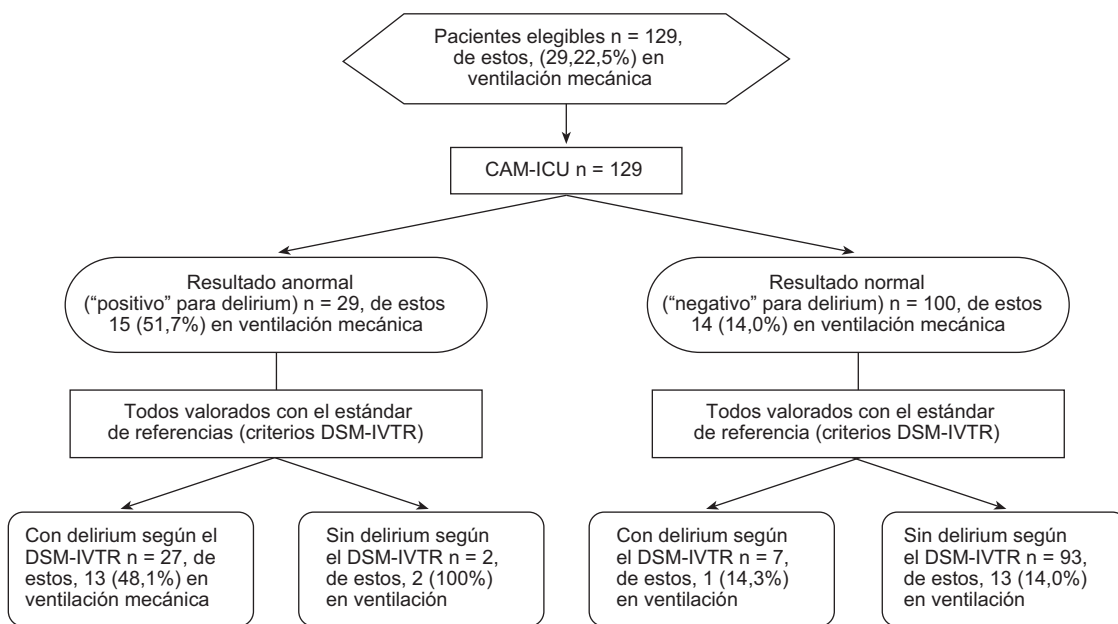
Pacientes elegibles n = 129, de estos, (29,22,5%) en ventilación mecánica

CAM-ICU n = 129

Resultado anormal ("positivo" para delirium) n = 29, de estos 15 (51,7%) en ventilación mecánica

Todos valorados con el estándar de referencias (criterios DSM-IVTR)

Con delirium según el DSM-IVTR n = 27, de estos, 13 (48,1%) en ventilación mecánica

Sin delirium según el DSM-IVTR n = 2, de estos, 2 (100%) en ventilación

Resultado normal ("negativo" para delirium) n = 100, de estos 14 (14,0%) en ventilación mecánica

Todos valorados con el estándar de referencia (criterios DSM-IVTR)

Con delirium según el DSM-IVTR n = 7, de estos, 1 (14,3%) en ventilación

Sin delirium según el DSM-IVTR n = 93, de estos, 13 (14,0%) en ventilación